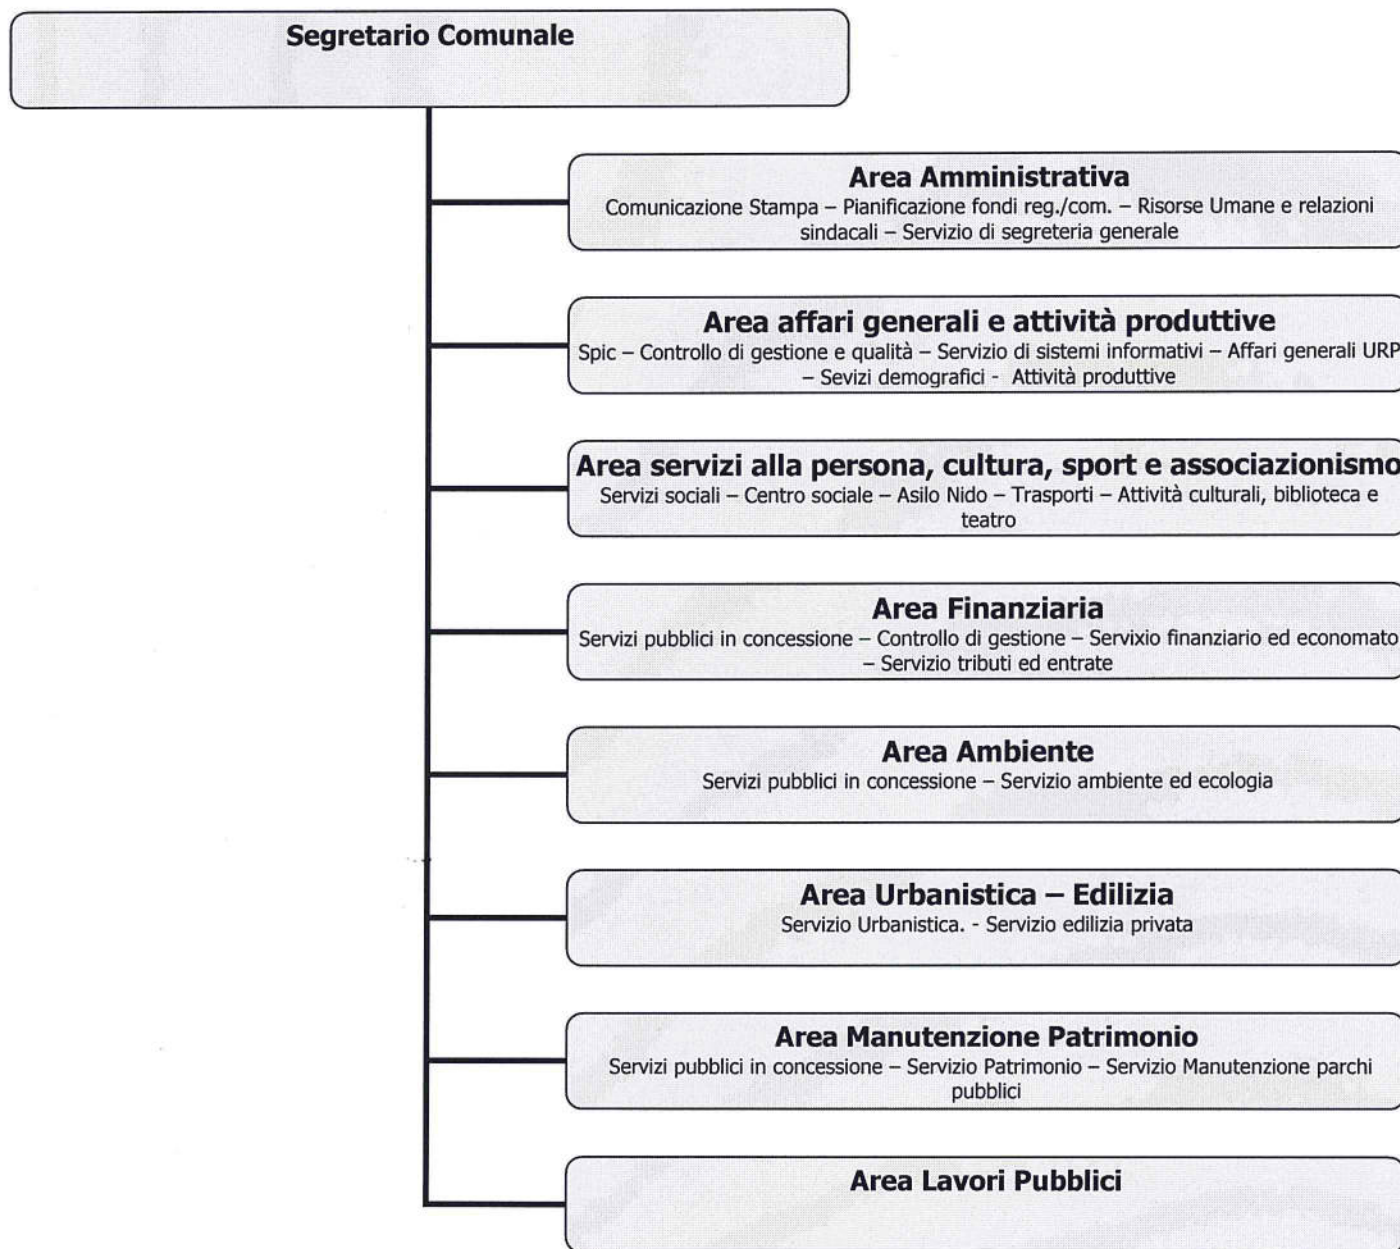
Segretario Comunale

Area Amministrativa
Comunicazione Stampa – Pianificazione fondi reg./com. – Risorse Umane e relazioni sindacali – Servizio di segreteria generale

Area affari generali e attività produttive
Spic – Controllo di gestione e qualità – Servizio di sistemi informativi – Affari generali URP – Sevizi demografici - Attività produttive

Area servizi alla persona, cultura, sport e associazionismo
Servizi sociali – Centro sociale – Asilo Nido – Trasporti – Attività culturali, biblioteca e teatro

Area Finanziaria
Servizi pubblici in concessione – Controllo di gestione – Servixio finanziario ed economato – Servizio tributi ed entrate

Area Ambiente
Servizi pubblici in concessione – Servizio ambiente ed ecologia

Area Urbanistica – Edilizia
Servizio Urbanistica. - Servizio edilizia privata

Area Manutenzione Patrimonio
Servizi pubblici in concessione – Servizio Patrimonio – Servizio Manutenzione parchi pubblici

Area Lavori Pubblici